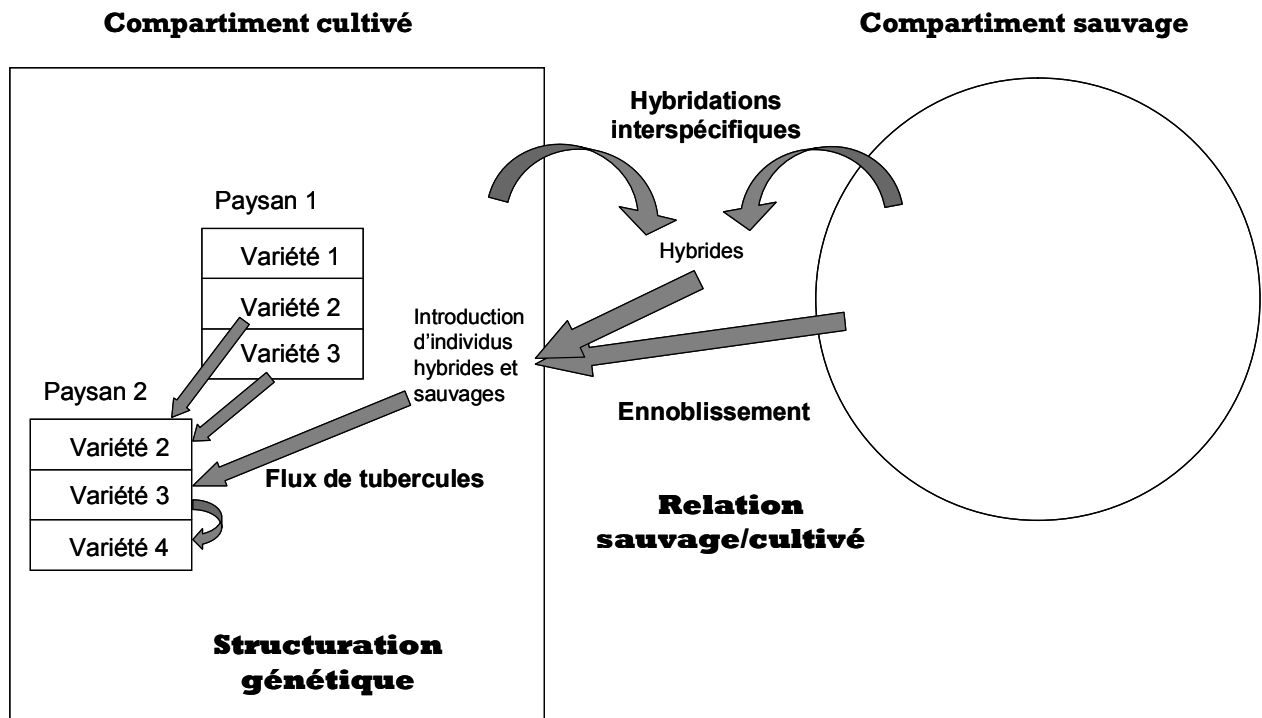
Compartiment cultivé

Compartiment sauvage

Hybridations interspécifiques

Paysan 1

| Variété 1 |
|---|
| Variété 2 |
| Variété 3 |

Hybrides

Introduction d'individus hybrides et sauvages

Paysan 2

| Variété 2 |
|---|
| Variété 3 |
| Variété 4 |

Ennoblissement

Flux de tubercules

Relation sauvage/cultivé

Structuration génétique